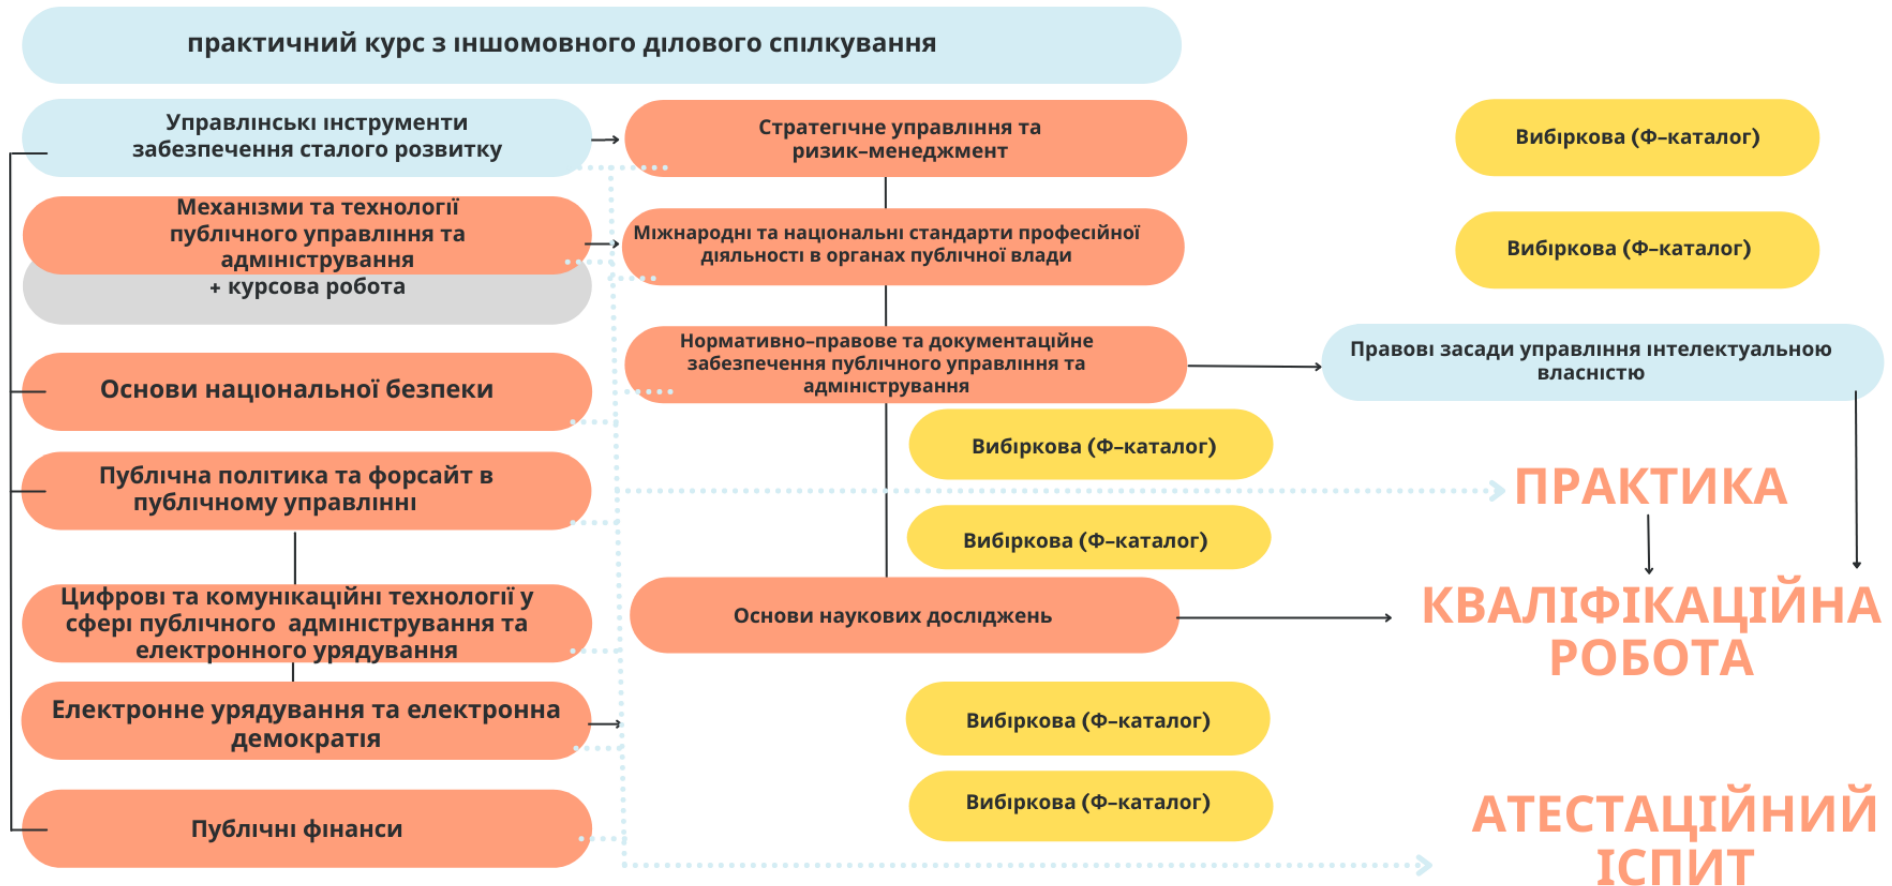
практичний курс з іншомовного ділового спілкування

Управлінські інструменти забезпечення сталого розвитку

Механізми та технології публічного управління та адміністрування
+ курсова робота

Основи національної безпеки

Публічна політика та форсайт в публічному управлінні

Цифрові та комунікаційні технології у сфері публічного адміністрування та електронного урядування

Електронне урядування та електронна демократія

Публічні фінанси

Стратегічне управління та ризик-менеджмент

Міжнародні та національні стандарти професійної діяльності в органах публічної влади

Нормативно-правове та документаційне забезпечення публічного управління та адміністрування

Вибіркова (Ф-каталог)

Вибіркова (Ф-каталог)

Основи наукових досліджень

Вибіркова (Ф-каталог)

Вибіркова (Ф-каталог)

Вибіркова (Ф-каталог)

Вибіркова (Ф-каталог)

Правові засади управління інтелектуальною власністю

ПРАКТИКА

КВАЛІФІКАЦІЙНА РОБОТА

АТЕСТАЦІЙНИЙ ІСПИТ